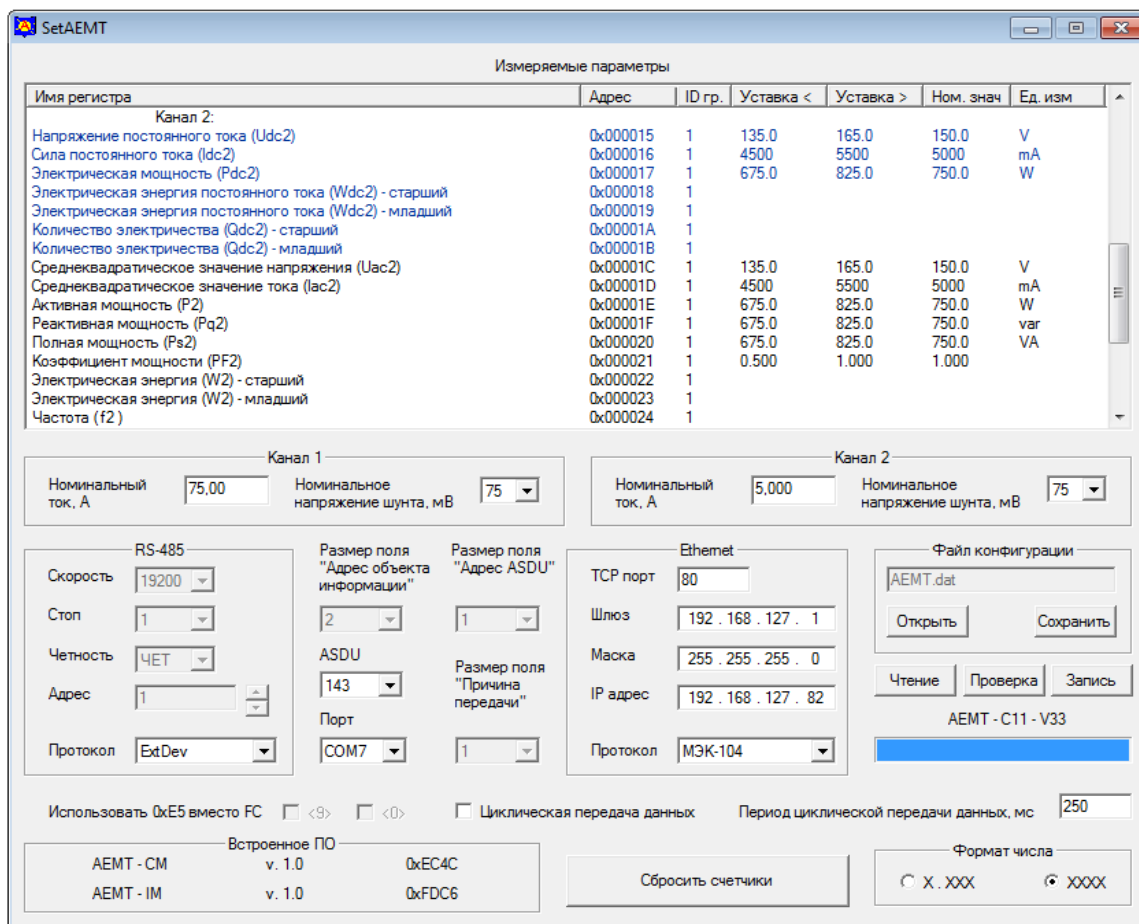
SetAEMT

Измеряемые параметры

| Имя регистра | Адрес | ID гр. | Уставка < | Уставка > | Ном. знач | Ед. изм |
|---|---|---|---|---|---|---|
| Канал 2: | | | | | | |
| Напряжение постоянного тока (Udc2) | 0x000015 | 1 | 135.0 | 165.0 | 150.0 | V |
| Сила постоянного тока (Idc2) | 0x000016 | 1 | 4500 | 5500 | 5000 | mA |
| Электрическая мощность (Pdc2) | 0x000017 | 1 | 675.0 | 825.0 | 750.0 | W |
| Электрическая энергия постоянного тока (Wdc2) - старший | 0x000018 | 1 | | | | |
| Электрическая энергия постоянного тока (Wdc2) - младший | 0x000019 | 1 | | | | |
| Количество электричества (Qdc2) - старший | 0x00001A | 1 | | | | |
| Количество электричества (Qdc2) - младший | 0x00001B | 1 | | | | |
| Среднеквадратическое значение напряжения (Uac2) | 0x00001C | 1 | 135.0 | 165.0 | 150.0 | V |
| Среднеквадратическое значение тока (Iac2) | 0x00001D | 1 | 4500 | 5500 | 5000 | mA |
| Активная мощность (P2) | 0x00001E | 1 | 675.0 | 825.0 | 750.0 | W |
| Реактивная мощность (Pq2) | 0x00001F | 1 | 675.0 | 825.0 | 750.0 | var |
| Полная мощность (Ps2) | 0x000020 | 1 | 675.0 | 825.0 | 750.0 | VA |
| Коэффициент мощности (PF2) | 0x000021 | 1 | 0.500 | 1.000 | 1.000 | |
| Электрическая энергия (W2) - старший | 0x000022 | 1 | | | | |
| Электрическая энергия (W2) - младший | 0x000023 | 1 | | | | |
| Частота (f2 ) | 0x000024 | 1 | | | | |

Канал 1
Номинальный ток, А 75,00
Номинальное напряжение шунта, мВ 75

Канал 2
Номинальный ток, А 5,000
Номинальное напряжение шунта, мВ 75

RS-485
Скорость 19200
Стоп 1
Четность ЧЕТ
Адрес 1
Протокол ExtDev

Размер поля "Адрес объекта информации" 2
Размер поля "Адрес ASDU" 1
ASDU 143
Размер поля "Причина передачи" 1
Порт COM7

Ethernet
TCP порт 80
Шлюз 192 . 168 . 127 . 1
Маска 255 . 255 . 255 . 0
IP адрес 192 . 168 . 127 . 82
Протокол МЭК-104

Файл конфигурации
AEMT.dat
Открыть
Сохранить

Чтение Проверка Запись
AEMT - C11 - V33

Использовать 0xE5 вместо FC <9> <0>
Циклическая передача данных
Период циклической передачи данных, мс 250

Встроенное ПО
AEMT - CM v. 1.0 0xEC4C
AEMT - IM v. 1.0 0xFDC6

Сбросить счетчики

Формат числа
X . XXX
XXXX